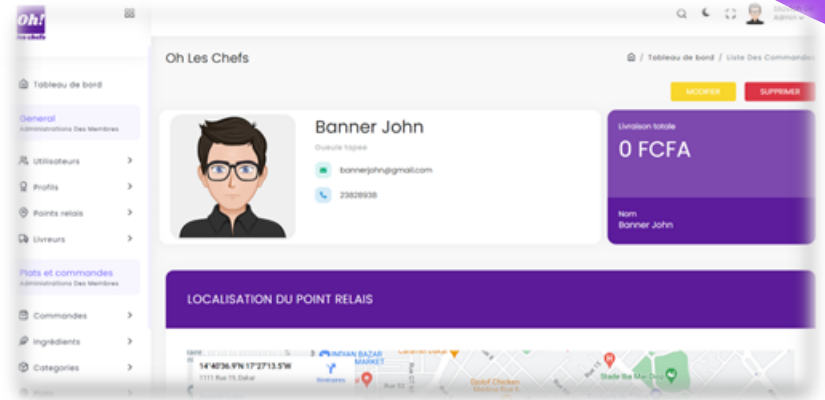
Oh! les chefs

Tableau de bord

General
Administrations Des Membres

Utilisateurs
Profils
Points relais
Livreurs

Plats et commandes
Administrations Des Membres

Commandes
Ingrédients
Categories
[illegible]

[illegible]
Admin

Oh Les Chefs

Tableau de bord / Liste Des Commandes

MODIFIER
SUPPRIMER

Banner John
Gueule tapee
bannerjohn@gmail.com
23828938

Livraison totale
0 FCFA

Nom
Banner John

LOCALISATION DU POINT RELAIS

14°40'36.9"N 17°27'13.5"W
1111 Rue 19, Dakar
Itinéraires
INDIAN BAZAR MARKET
Stade Iba Mar Diop
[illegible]